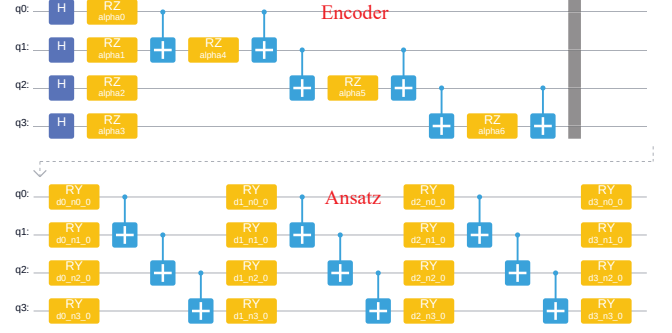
Encoder

q0: H RZ alpha0

q1: H RZ alpha1 RZ alpha4

q2: H RZ alpha2 RZ alpha5

q3: H RZ alpha3 RZ alpha6

Ansatz

q0: RY d0_n0_0 RY d1_n0_0 RY d2_n0_0 RY d3_n0_0

q1: RY d0_n1_0 RY d1_n1_0 RY d2_n1_0 RY d3_n1_0

q2: RY d0_n2_0 RY d1_n2_0 RY d2_n2_0 RY d3_n2_0

q3: RY d0_n3_0 RY d1_n3_0 RY d2_n3_0 RY d3_n3_0